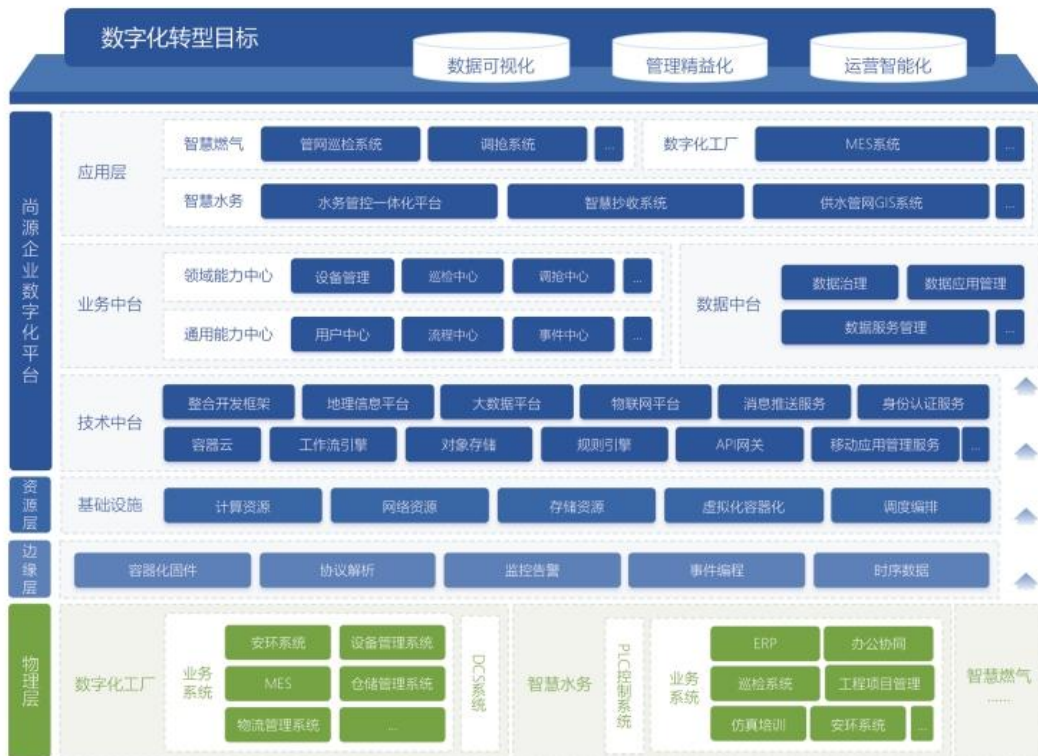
数字化转型目标

数据可视化
管理精益化
运营智能化

尚源企业数字化平台

应用层

智慧燃气
管网巡检系统
调抢系统
...
数字化工厂
MES系统
...

智慧水务
水务管控一体化平台
智慧抄收系统
供水管网GIS系统
...

业务中台

领域能力中心
设备管理
巡检中心
调抢中心
...

通用能力中心
用户中心
流程中心
事件中心
...

数据中台
数据治理
数据应用管理
数据服务管理
...

技术中台
整合开发框架
地理信息平台
大数据平台
物联网平台
消息推送服务
身份认证服务
容器云
工作流引擎
对象存储
规则引擎
API网关
移动应用管理服务
...

资源层
基础设施
计算资源
网络资源
存储资源
虚拟化容器化
调度编排

边缘层
容器化固件
协议解析
监控告警
事件编程
时序数据

物理层

数字化工厂
业务系统
安环系统
设备管理系统
MES
仓储管理系统
物流管理系统
...
DCS系统

智慧水务
PLC控制系统
业务系统
ERP
办公协同
巡检系统
工程项目管理
仿真培训
安环系统
...

智慧燃气
......